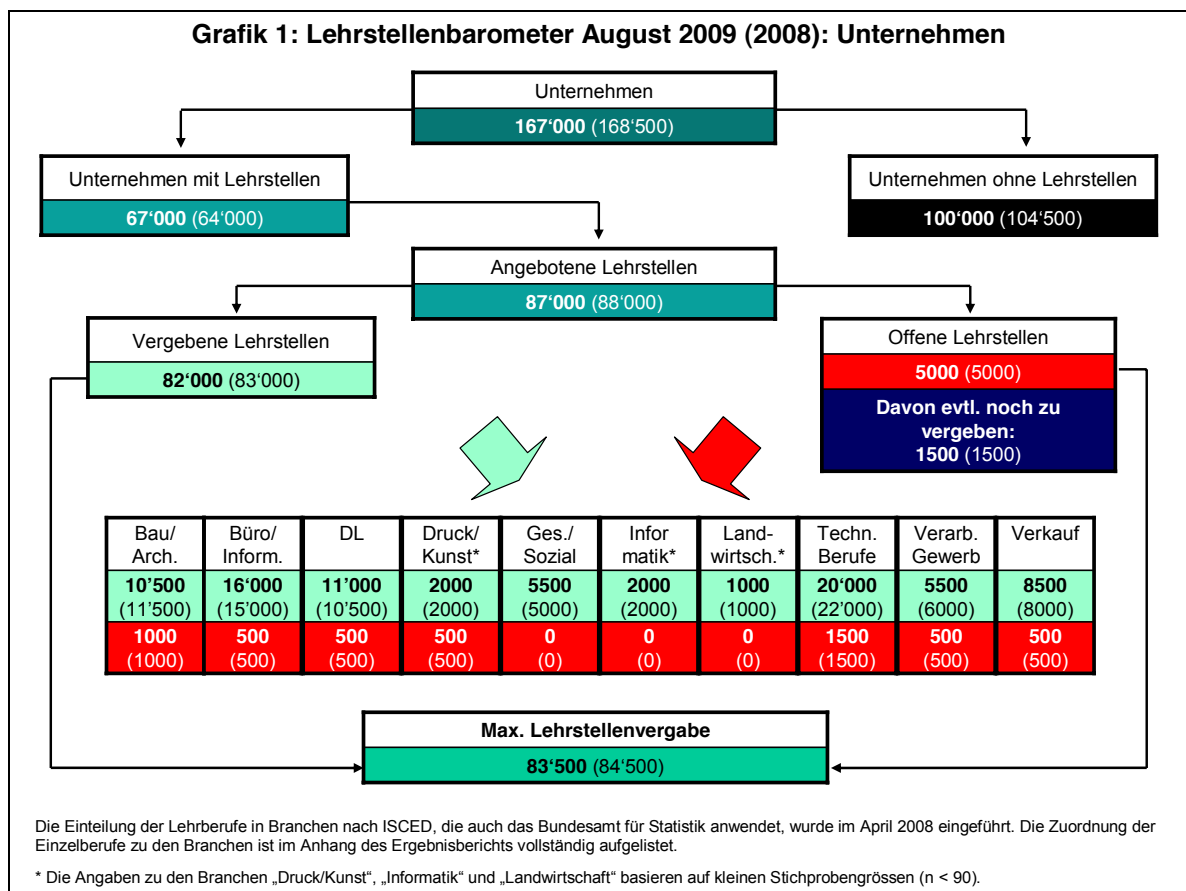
Grafik 1: Lehrstellenbarometer August 2009 (2008): Unternehmen

Unternehmen
167'000 (168'500)

Unternehmen mit Lehrstellen
67'000 (64'000)

Unternehmen ohne Lehrstellen
100'000 (104'500)

Angebotene Lehrstellen
87'000 (88'000)

Vergebene Lehrstellen
82'000 (83'000)

Offene Lehrstellen
5000 (5000)
Davon evtl. noch zu vergeben:
1500 (1500)

| Bau/ Arch. | Büro/ Inform. | DL | Druck/ Kunst* | Ges./ Sozial | Informatik* | Landwirtsch.* | Techn. Berufe | Verarb. Gewerb | Verkauf |
|---|---|---|---|---|---|---|---|---|---|
| 10'500 (11'500) | 16'000 (15'000) | 11'000 (10'500) | 2000 (2000) | 5500 (5000) | 2000 (2000) | 1000 (1000) | 20'000 (22'000) | 5500 (6000) | 8500 (8000) |
| 1000 (1000) | 500 (500) | 500 (500) | 500 (500) | 0 (0) | 0 (0) | 0 (0) | 1500 (1500) | 500 (500) | 500 (500) |

Max. Lehrstellenvergabe
83'500 (84'500)

Die Einteilung der Lehrberufe in Branchen nach ISCED, die auch das Bundesamt für Statistik anwendet, wurde im April 2008 eingeführt. Die Zuordnung der Einzelberufe zu den Branchen ist im Anhang des Ergebnisberichts vollständig aufgelistet.

* Die Angaben zu den Branchen „Druck/Kunst", „Informatik" und „Landwirtschaft" basieren auf kleinen Stichprobengrössen (n < 90).